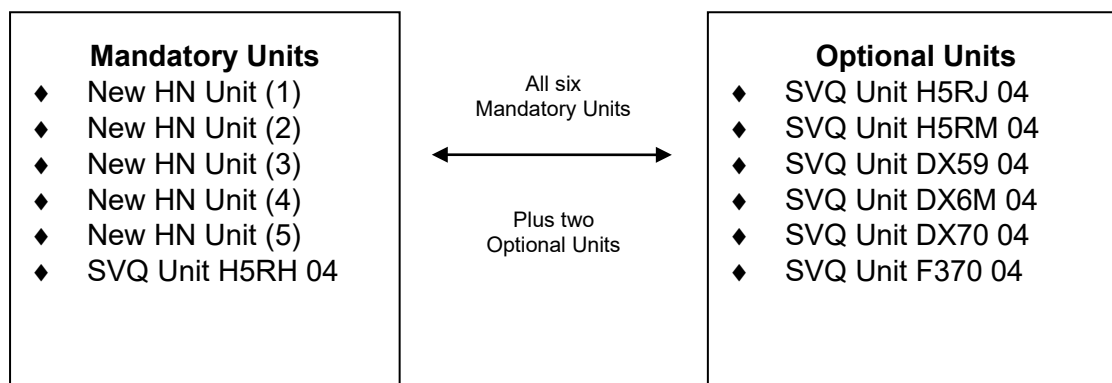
**Mandatory Units**

- New HN Unit (1)
- New HN Unit (2)
- New HN Unit (3)
- New HN Unit (4)
- New HN Unit (5)
- SVQ Unit H5RH 04

All six Mandatory Units

Plus two Optional Units

**Optional Units**

- SVQ Unit H5RJ 04
- SVQ Unit H5RM 04
- SVQ Unit DX59 04
- SVQ Unit DX6M 04
- SVQ Unit DX70 04
- SVQ Unit F370 04